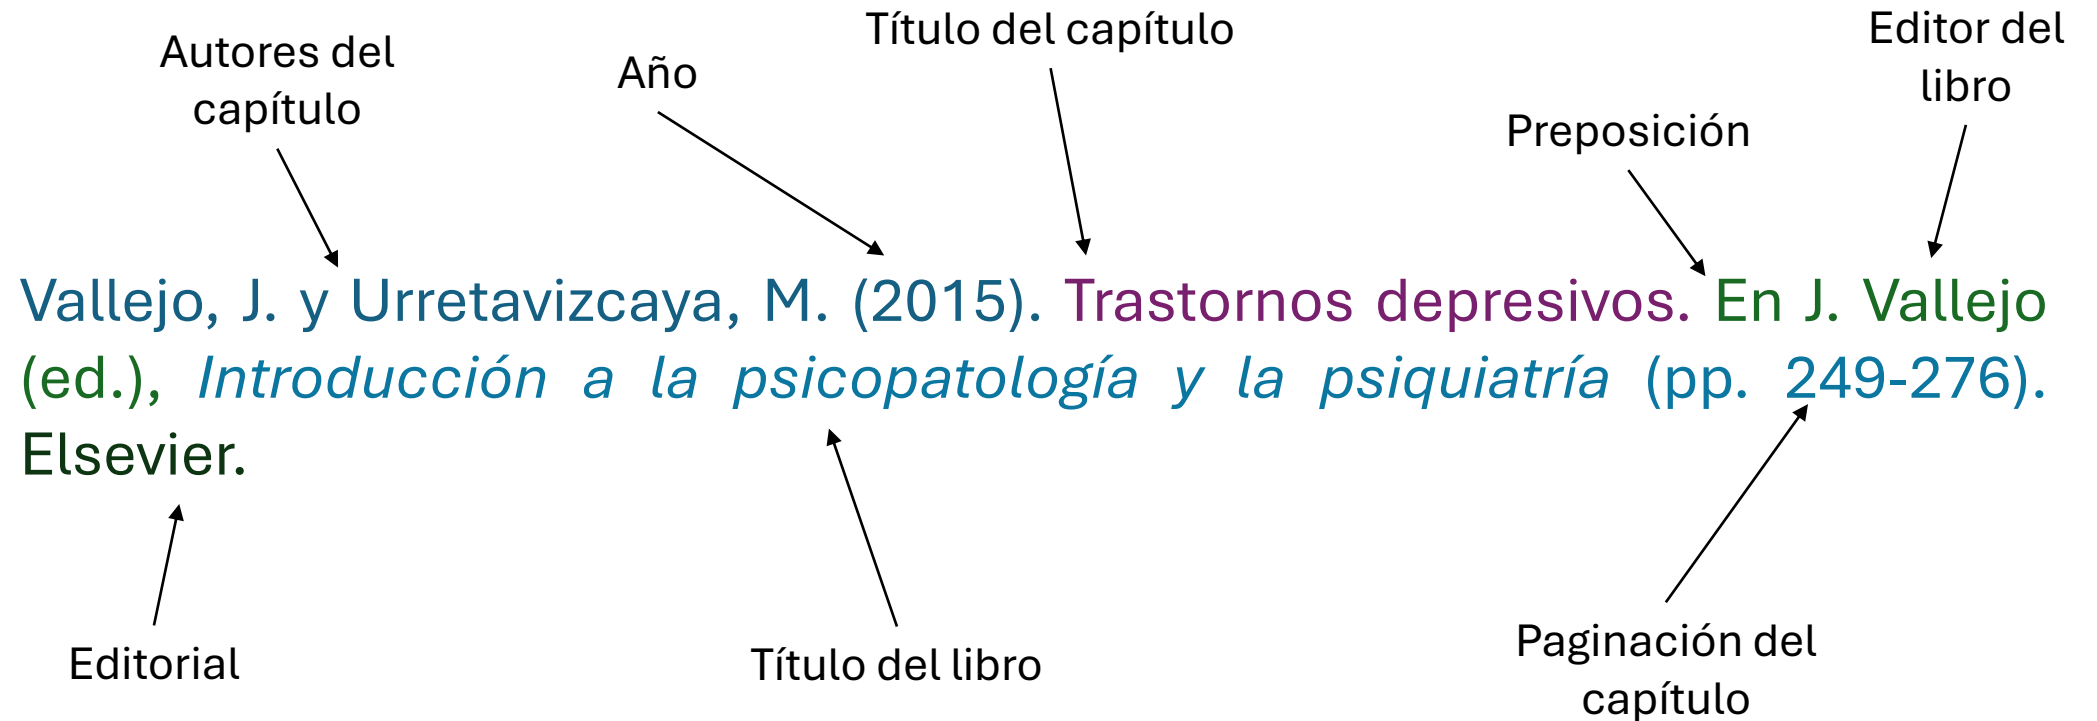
Autores del capítulo

Año

Título del capítulo

Preposición

Editor del libro

Vallejo, J. y Urretavizcaya, M. (2015). Trastornos depresivos. En J. Vallejo (ed.), *Introducción a la psicopatología y la psiquiatría* (pp. 249-276). Elsevier.

Editorial

Título del libro

Paginación del capítulo